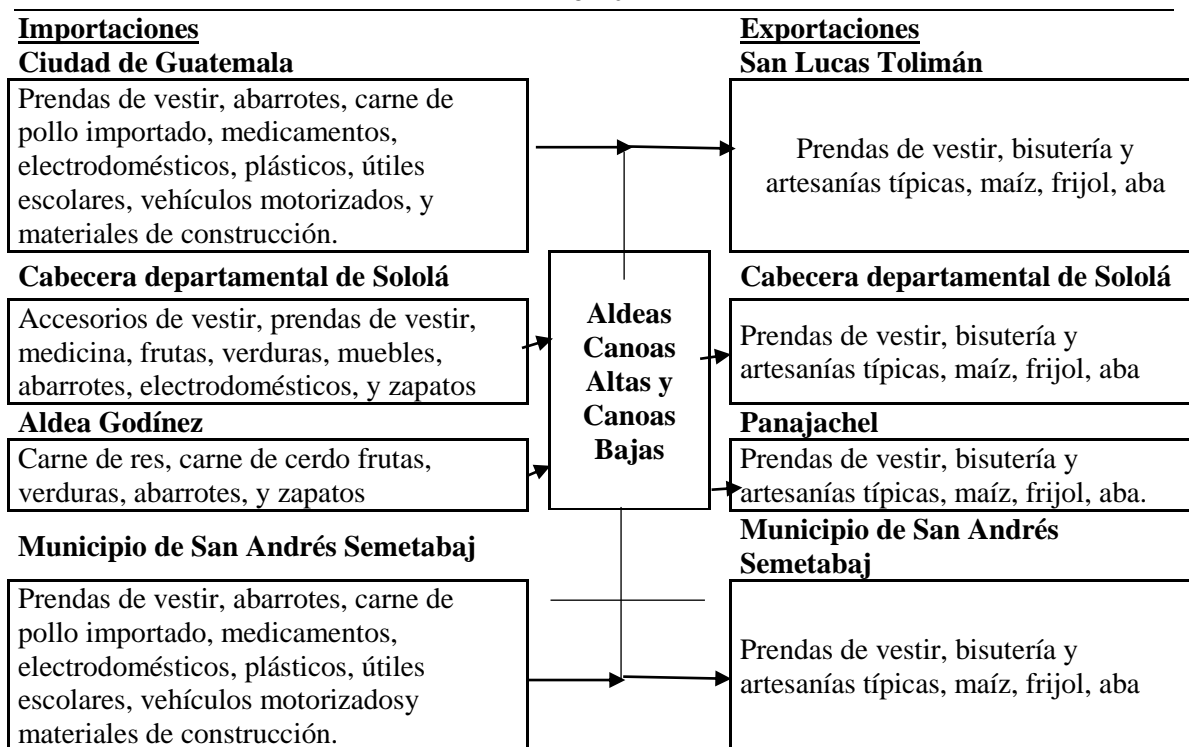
Importaciones
Ciudad de Guatemala

Prendas de vestir, abarrotes, carne de pollo importado, medicamentos, electrodomésticos, plásticos, útiles escolares, vehículos motorizados, y materiales de construcción.

Cabecera departamental de Sololá

Accesorios de vestir, prendas de vestir, medicina, frutas, verduras, muebles, abarrotes, electrodomésticos, y zapatos

Aldea Godínez

Carne de res, carne de cerdo frutas, verduras, abarrotes, y zapatos

Municipio de San Andrés Semetabaj

Prendas de vestir, abarrotes, carne de pollo importado, medicamentos, electrodomésticos, plásticos, útiles escolares, vehículos motorizadosy materiales de construcción.

Aldeas Canoas Altas y Canoas Bajas

Exportaciones
San Lucas Tolimán

Prendas de vestir, bisutería y artesanías típicas, maíz, frijol, aba

Cabecera departamental de Sololá

Prendas de vestir, bisutería y artesanías típicas, maíz, frijol, aba

Panajachel

Prendas de vestir, bisutería y artesanías típicas, maíz, frijol, aba.

Municipio de San Andrés Semetabaj

Prendas de vestir, bisutería y artesanías típicas, maíz, frijol, aba